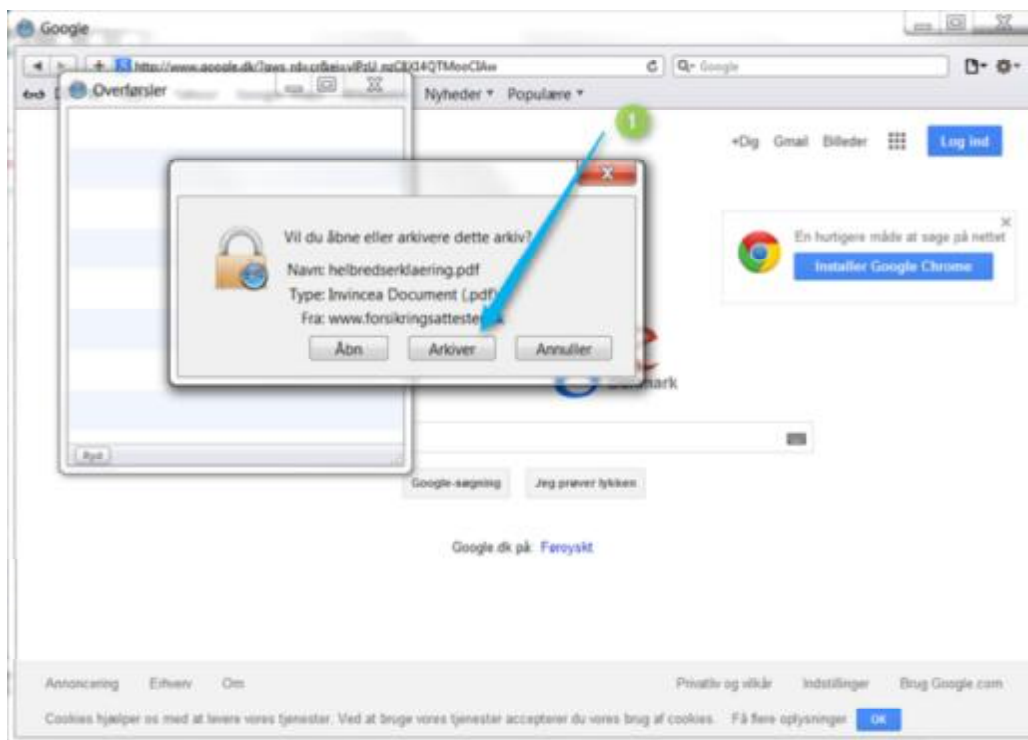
Google

http://www.google.dk/?gws_rd=cr&ei=vlPzU_qzCKl4QTMoeClAw

Q- Google

Overførsler

Nyheder ▾ Populære ▾

1

+Dig Gmail Billeder Log ind

Vil du åbne eller arkivere dette arkiv?

Navn: helbredserklaering.pdf

Type: Invincea Document (.pdf)

Fra: www.forsikringsattester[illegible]

Åbn Arkiver Annuller

En hurtigere måde at søge på nettet

Installer Google Chrome

Danmark

Ryd

Google-søgning Jeg prøver lykken

Google.dk på: Føroyskt

Annoncering Erhverv Om

Privatliv og vilkår Indstillinger Brug Google.com

Cookies hjælper os med at levere vores tjenester. Ved at bruge vores tjenester accepterer du vores brug af cookies. Få flere oplysninger OK